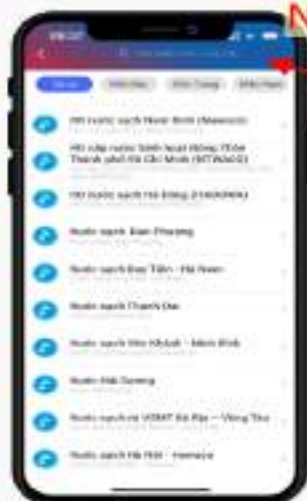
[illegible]

Tất cả | Miền Bắc | Miền Trung | Miền Nam

Nước sạch Nam Định (Nawaco)

Nước sạch sinh hoạt Nông Thôn Thành phố Hồ Chí Minh (RTWASC)

Nước sạch Hà Đông (HADOWA)

Nước sạch Bảo Phương

Nước sạch Duy Tiên - Hà Nam

Nước sạch Thanh Oai

Nước sạch Yên Khánh - Ninh Bình

Nước Bắc Giang

Nước sạch Bà Rịa - Vũng Tàu

Nước sạch Hà Nội - Hawacom